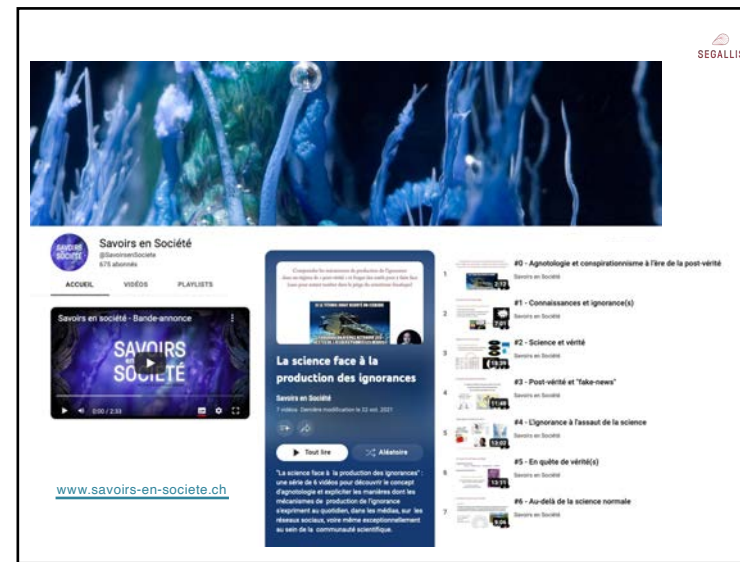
SEGALLIS

Savoirs en Société
@SavoirsenSociete
675 abonnés

ACCUEIL VIDÉOS PLAYLISTS

Savoirs en société - Bande-annonce

SAVOIRS en SOCIÉTÉ

0:00 / 2:33

www.savoirs-en-societe.ch

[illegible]

La science face à la production des ignorances

Savoirs en Société
7 vidéos · Dernière modification le 22 oct. 2021

Tout lire
Aléatoire

"La science face à la production des ignorances" : une série de 6 vidéos pour découvrir le concept d'agnotologie et expliciter les manières dont les mécanismes de production de l'ignorance s'expriment au quotidien, dans les médias, sur les réseaux sociaux, voire même exceptionnellement au sein de la communauté scientifique.

1 #0 - Agnotologie et conspirationnisme à l'ère de la post-vérité
Savoirs en Société

2 #1 - Connaissances et ignorance(s)
Savoirs en Société
7:01

3 #2 - Science et vérité
Savoirs en Société

4 #3 - Post-vérité et "fake-news"
Savoirs en Société
11:48

5 #4 - L'ignorance à l'assaut de la science
Savoirs en Société
13:02

6 #5 - En quête de vérité(s)
Savoirs en Société
13:11

7 #6 - Au-delà de la science normale
Savoirs en Société
9:06